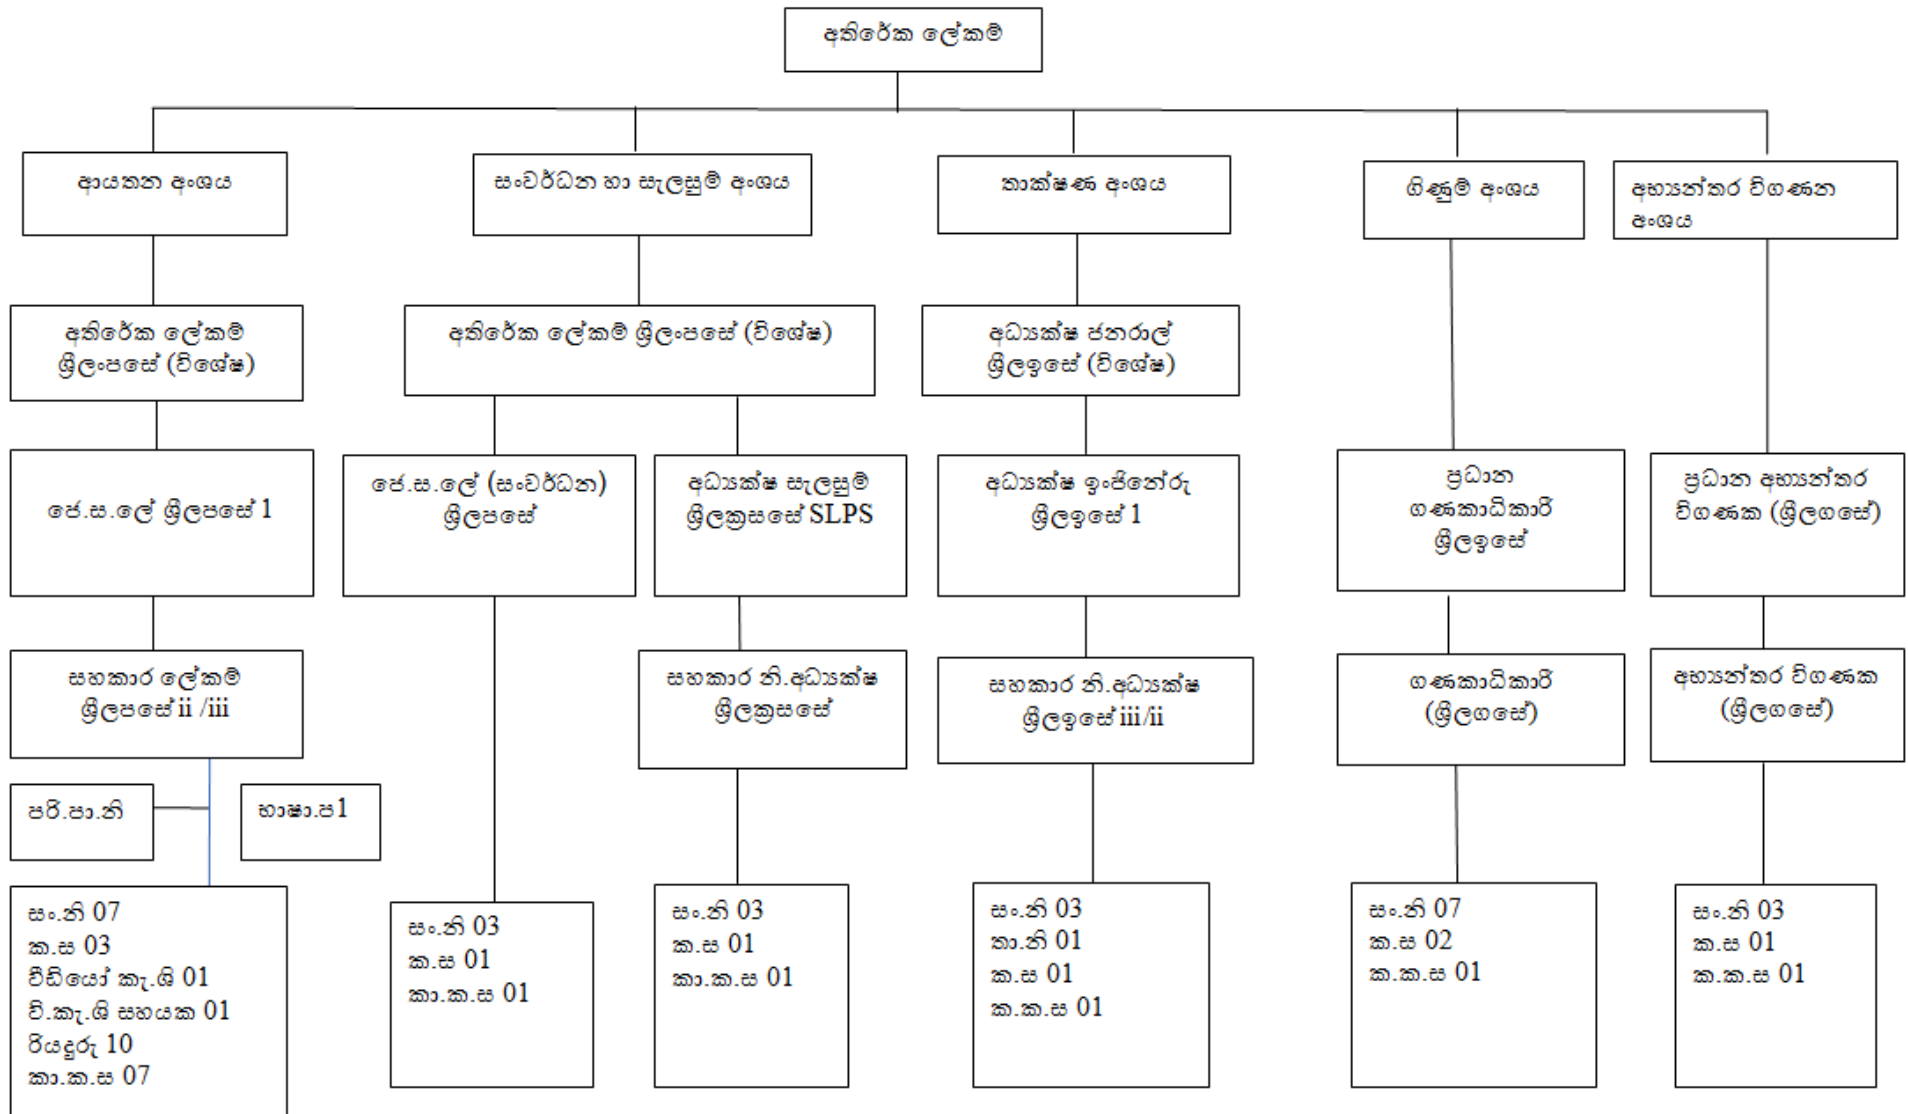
අතිරේක ලේකම්

ආයතන අංශය

සංවර්ධන හා සැලසුම් අංශය

තාක්ෂණ අංශය

ගිණුම් අංශය

අභ්‍යන්තර විගණන අංශය

අතිරේක ලේකම් ශ්‍රීලංපසේ (විශේෂ)

අතිරේක ලේකම් ශ්‍රීලංපසේ (විශේෂ)

අධ්‍යක්ෂ ජනරාල් ශ්‍රීලඉසේ (විශේෂ)

ජ්.ස.ලේ ශ්‍රීලපසේ 1

ජ්.ස.ලේ (සංවර්ධන) ශ්‍රීලපසේ

අධ්‍යක්ෂ සැලසුම් ශ්‍රීලක්‍රසසේ SLPS

අධ්‍යක්ෂ ඉංජිනේරු ශ්‍රීලඉසේ 1

ප්‍රධාන ගණකාධිකාරී ශ්‍රීලඉසේ

ප්‍රධාන අභ්‍යන්තර විගණක (ශ්‍රීලගසේ)

සහකාර ලේකම් ශ්‍රීලපසේ ii /iii

සහකාර නි.අධ්‍යක්ෂ ශ්‍රීලක්‍රසසේ

සහකාර නි.අධ්‍යක්ෂ ශ්‍රීලඉසේ iii/ii

ගණකාධිකාරී (ශ්‍රීලගසේ)

අභ්‍යන්තර විගණක (ශ්‍රීලගසේ)

පරි.පා.නි

භාෂා.ප1

සං.නි 07
ක.ස 03
වීඩියෝ කැ.ශි 01
වි.කැ.ශි සහයක 01
රියදුරු 10
කා.ක.ස 07

සං.නි 03
ක.ස 01
කා.ක.ස 01

සං.නි 03
ක.ස 01
කා.ක.ස 01

සං.නි 03
තා.නි 01
ක.ස 01
ක.ක.ස 01

සං.නි 07
ක.ස 02
ක.ක.ස 01

සං.නි 03
ක.ස 01
ක.ක.ස 01